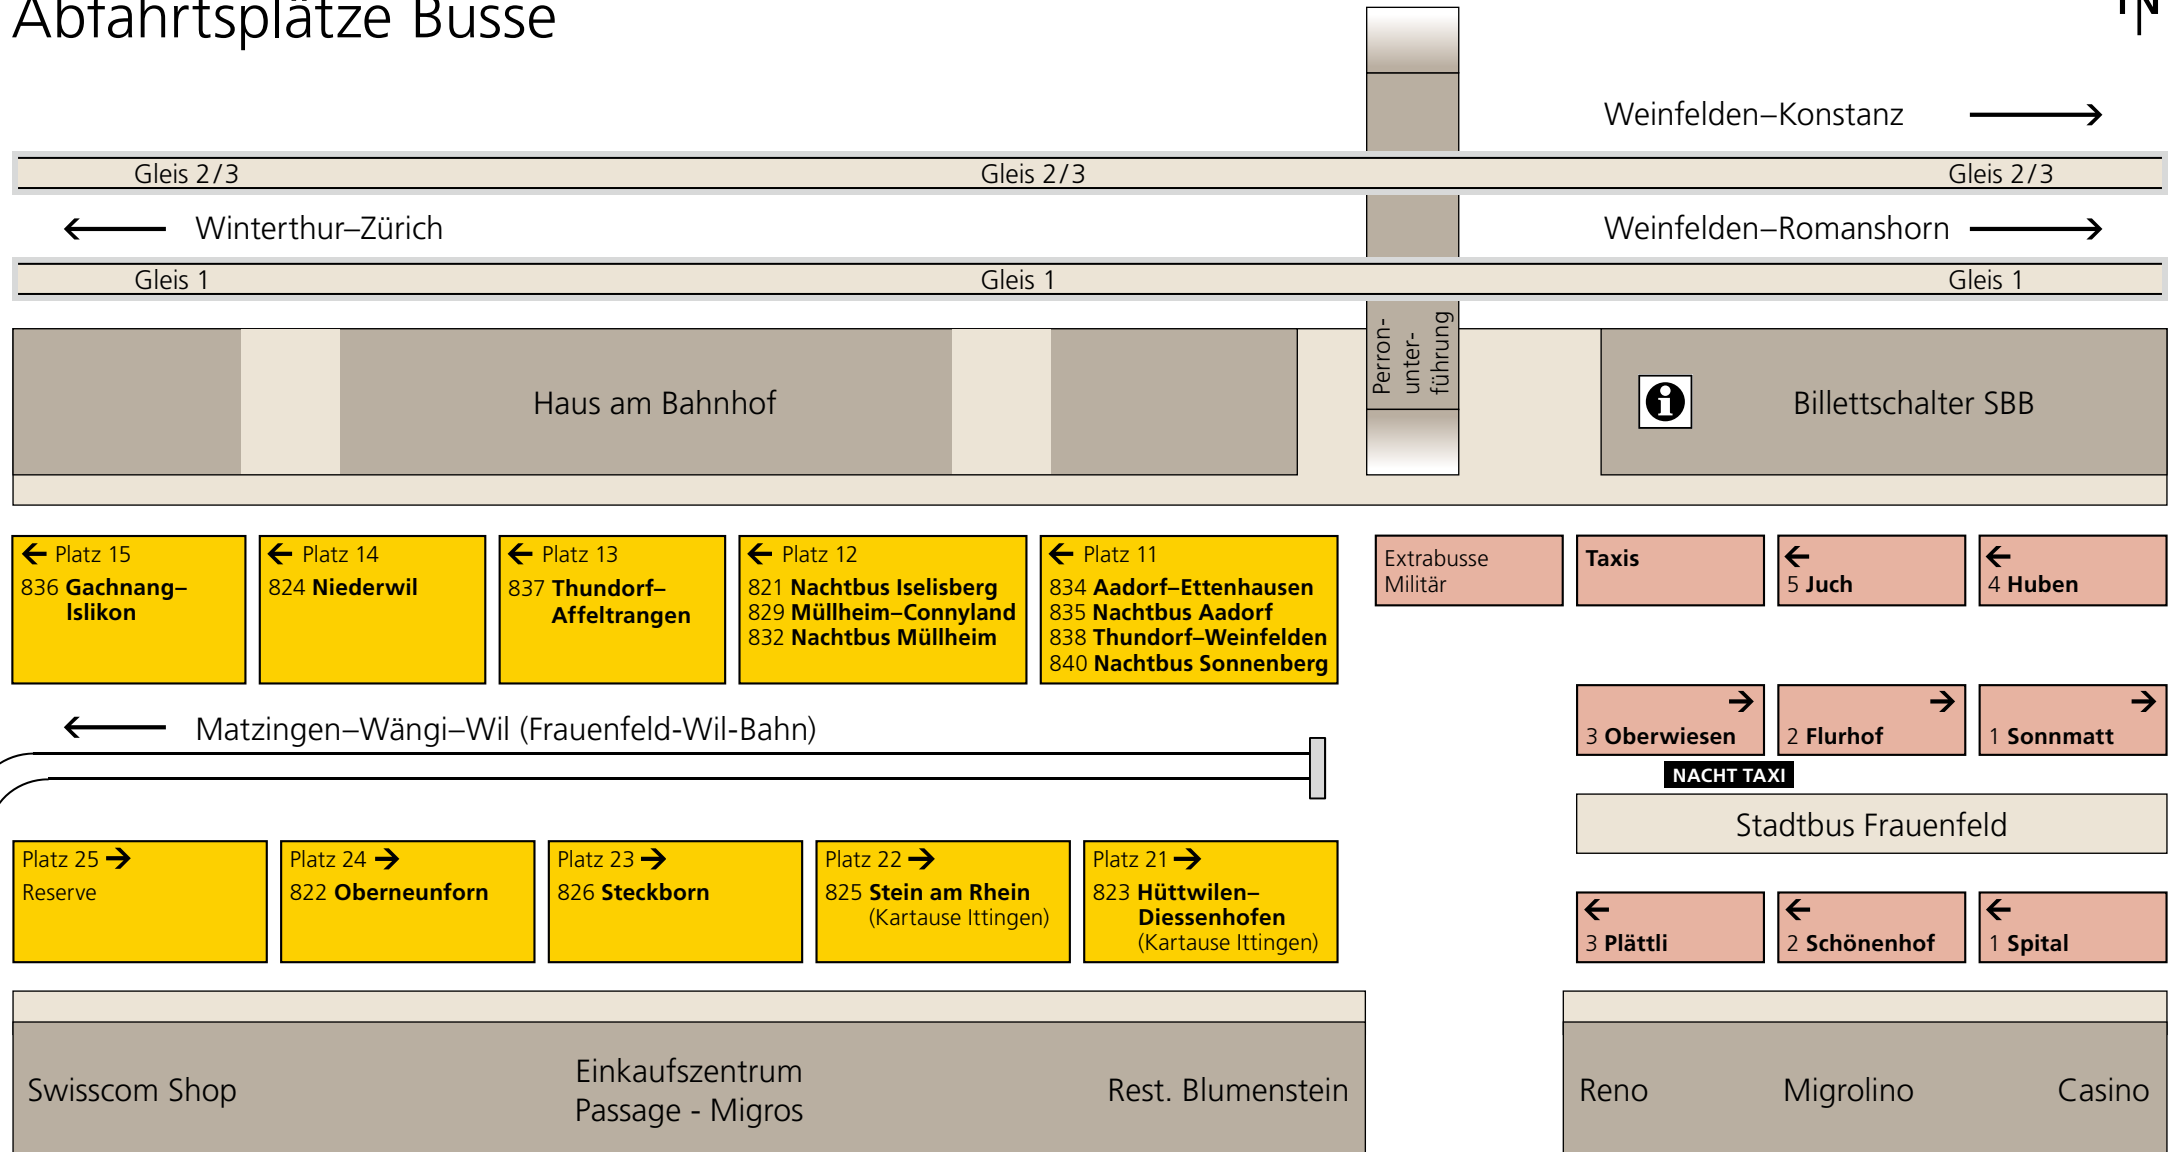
Abfahrtsplätze Busse

Weinfelden–Konstanz

Gleis 2/3 Gleis 2/3 Gleis 2/3

Winterthur–Zürich

Weinfelden–Romanshorn

Gleis 1 Gleis 1 Gleis 1

Haus am Bahnhof

Perron-unter-führung

Billettschalter SBB

Platz 15
836 Gachnang–Islikon

Platz 14
824 Niederwil

Platz 13
837 Thundorf–Affeltrangen

Platz 12
821 Nachtbus Iselisberg
829 Müllheim–Connyland
832 Nachtbus Müllheim

Platz 11
834 Aadorf–Ettenhausen
835 Nachtbus Aadorf
838 Thundorf–Weinfelden
840 Nachtbus Sonnenberg

Extrabusse Militär

Taxis

5 Juch

4 Huben

Matzingen–Wängi–Wil (Frauenfeld-Wil-Bahn)

3 Oberwiesen

2 Flurhof

1 Sonnmatt

NACHT TAXI

Stadtbus Frauenfeld

Platz 25
Reserve

Platz 24
822 Oberneunforn

Platz 23
826 Steckborn

Platz 22
825 Stein am Rhein
(Kartause Ittingen)

Platz 21
823 Hüttwilen–Diessenhofen
(Kartause Ittingen)

3 Plättli

2 Schönenhof

1 Spital

Swisscom Shop

Einkaufszentrum
Passage - Migros

Rest. Blumenstein

Reno

Migrolino

Casino